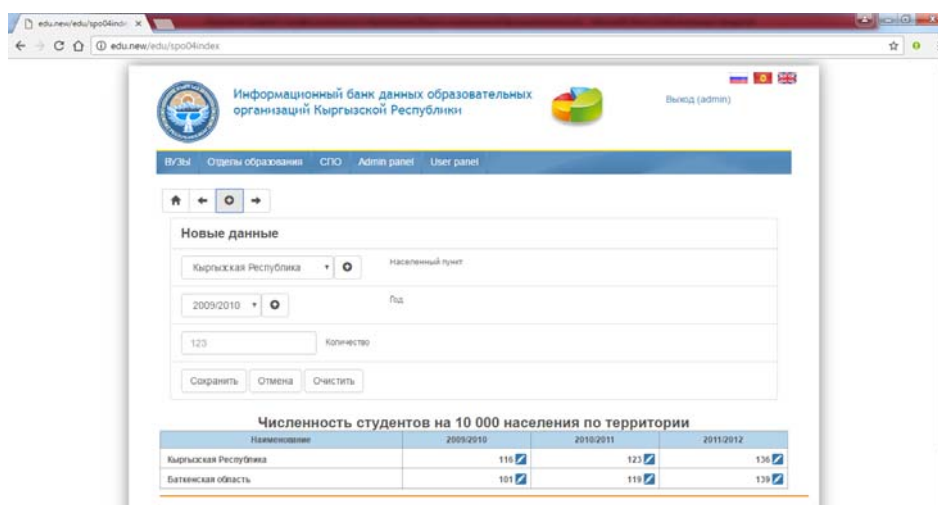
edu.new/edu/spo04inde ×

edu.new/edu/spo04index

Информационный банк данных образовательных организаций Кыргызской Республики

Выход (admin)

ВУЗы Отделы образования СПО Admin panel User panel

Новые данные

Кыргызская Республика

Населенный пункт

2009/2010

Год

123

Количество

Сохранить Отмена Очистить

Численность студентов на 10 000 населения по территории

| Наименование | 2009/2010 | 2010/2011 | 2011/2012 |
|---|---|---|---|
| Кыргызская Республика | 116 | 123 | 136 |
| Баткенская область | 101 | 119 | 139 |